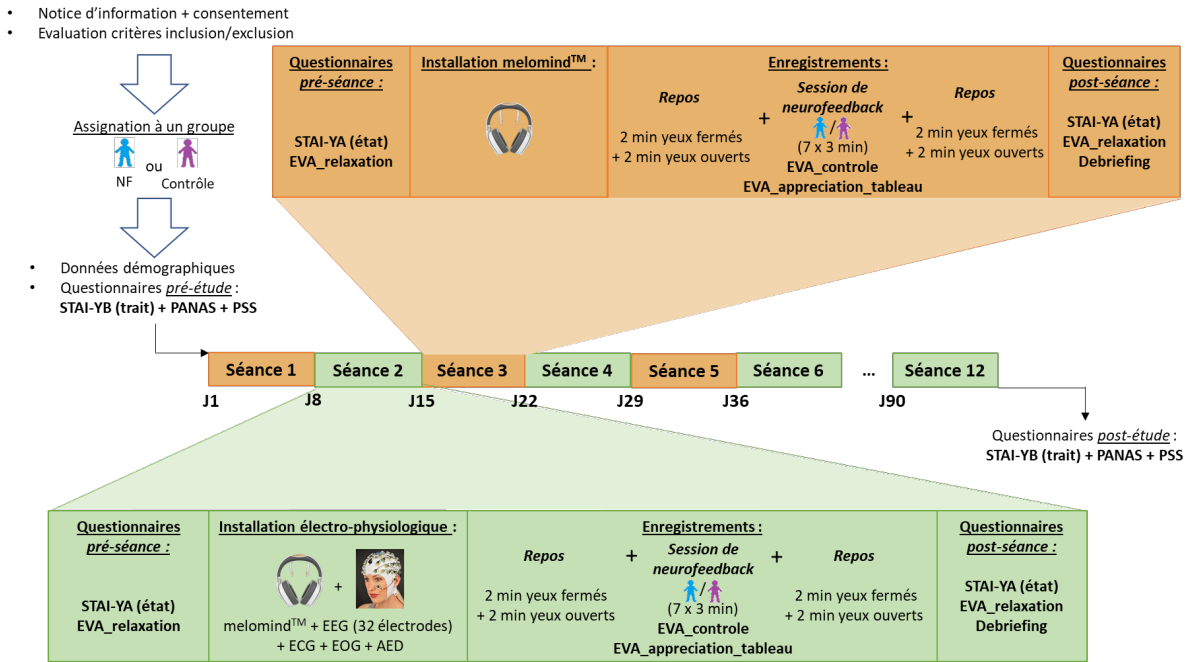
• Notice d'information + consentement
• Evaluation critères inclusion/exclusion

Assignation à un groupe

NF ou Contrôle

• Données démographiques
• Questionnaires *pré-étude* :
STAI-YB (trait) + PANAS + PSS

| Questionnaires *pré-séance :* STAI-YA (état) EVA_relaxation | Installation melomind$^{TM}$ : | Enregistrements : Repos 2 min yeux fermés + 2 min yeux ouverts + Session de neurofeedback / (7 x 3 min) EVA_controle EVA_appreciation_tableau + Repos 2 min yeux fermés + 2 min yeux ouverts | Questionnaires *post-séance :* STAI-YA (état) EVA_relaxation Debriefing |
|---|---|---|---|

| Séance 1 | Séance 2 | Séance 3 | Séance 4 | Séance 5 | Séance 6 | … | Séance 12 |
|---|---|---|---|---|---|---|---|
| J1 | J8 | J15 | J22 | J29 | J36 | | J90 |

Questionnaires *post-étude* :
STAI-YB (trait) + PANAS + PSS

| Questionnaires *pré-séance :* STAI-YA (état) EVA_relaxation | Installation électro-physiologique : + melomind$^{TM}$ + EEG (32 électrodes) + ECG + EOG + AED | Enregistrements : Repos 2 min yeux fermés + 2 min yeux ouverts + Session de neurofeedback / (7 x 3 min) EVA_controle EVA_appreciation_tableau + Repos 2 min yeux fermés + 2 min yeux ouverts | Questionnaires *post-séance :* STAI-YA (état) EVA_relaxation Debriefing |
|---|---|---|---|